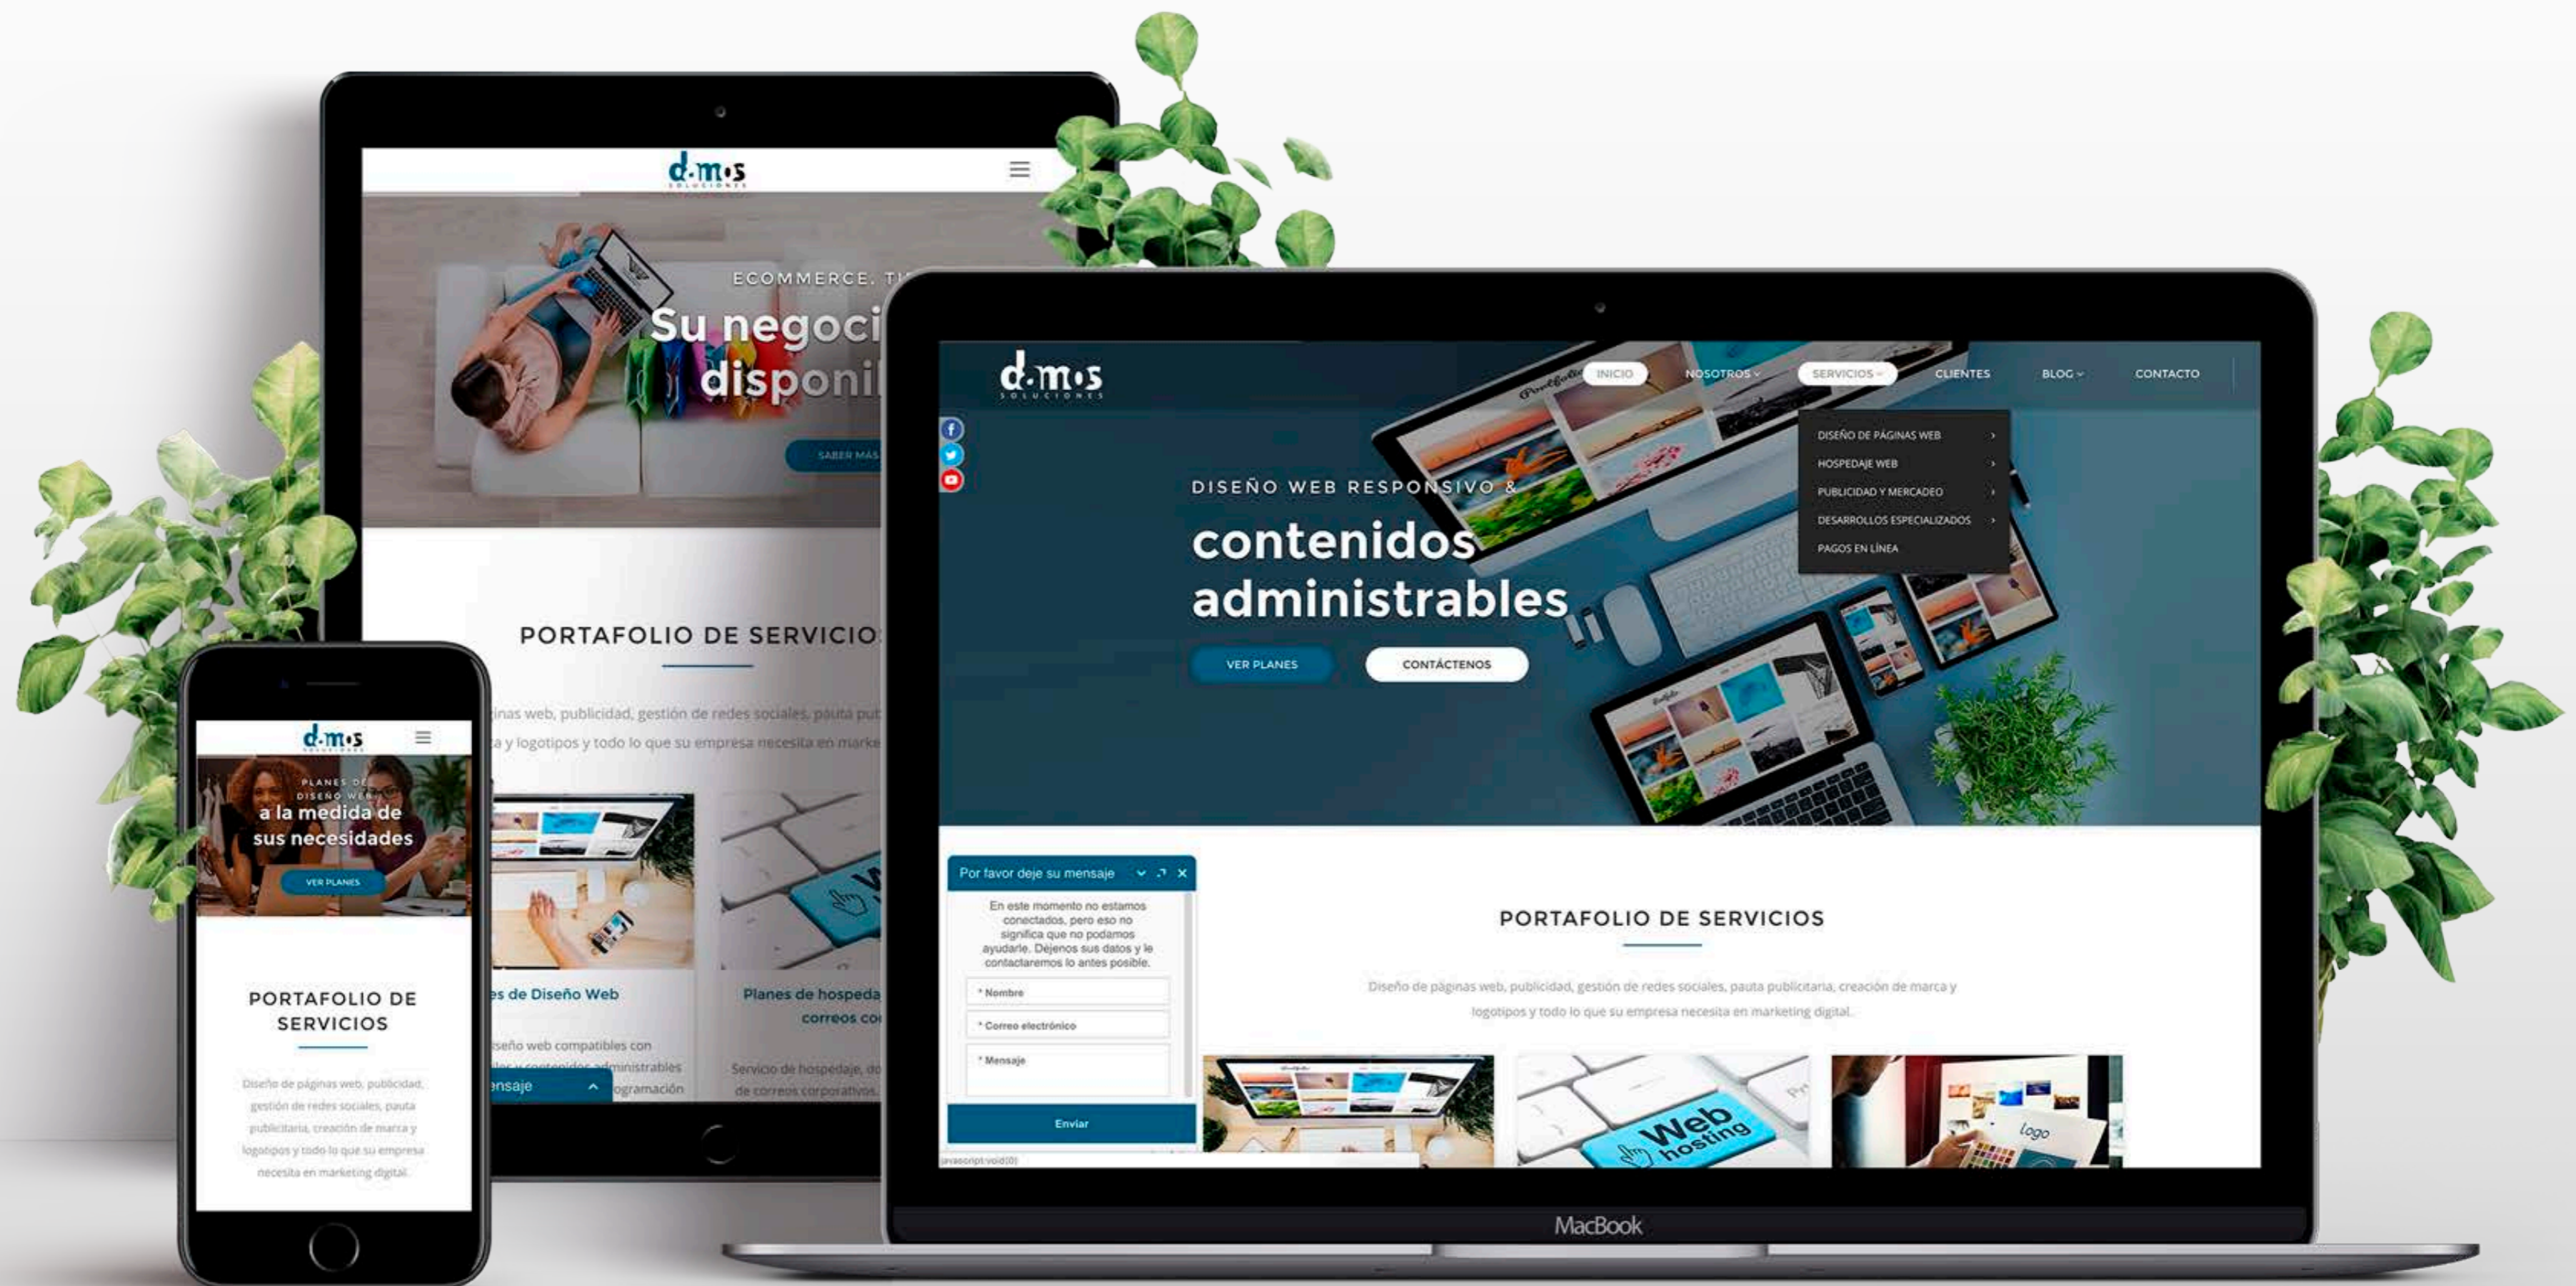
d.m.s
SOLUCIONES

ECOMMERCE. TI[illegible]
Su negoci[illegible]
disponi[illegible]
SABER MÁS

PORTAFOLIO DE SERVICIO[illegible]

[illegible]inas web, publicidad, gestión de redes sociales, pauta pu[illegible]
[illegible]a y logotipos y todo lo que su empresa necesita en marke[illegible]

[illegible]es de Diseño Web
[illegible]iseño web compatibles con
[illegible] contenidos administrables
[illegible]ogramación

Planes de hospeda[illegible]
correos co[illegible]
Servicio de hospedaje, d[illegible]
de correos corporativos.

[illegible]ensaje

d.m.s
SOLUCIONES

PLANES DE
DISEÑO WEB
a la medida de
sus necesidades
VER PLANES

PORTAFOLIO DE SERVICIOS

Diseño de páginas web, publicidad, gestión de redes sociales, pauta publicitaria, creación de marca y logotipos y todo lo que su empresa necesita en marketing digital.

d.m.s
SOLUCIONES

INICIO NOSOTROS SERVICIOS CLIENTES BLOG CONTACTO

DISEÑO DE PÁGINAS WEB
HOSPEDAJE WEB
PUBLICIDAD Y MERCADEO
DESARROLLOS ESPECIALIZADOS
PAGOS EN LÍNEA

DISEÑO WEB RESPONSIVO &
contenidos
administrables
VER PLANES
CONTÁCTENOS

Por favor deje su mensaje
En este momento no estamos conectados, pero eso no significa que no podamos ayudarle. Déjenos sus datos y le contactaremos lo antes posible.
* Nombre
* Correo electrónico
* Mensaje
Enviar

PORTAFOLIO DE SERVICIOS

Diseño de páginas web, publicidad, gestión de redes sociales, pauta publicitaria, creación de marca y logotipos y todo lo que su empresa necesita en marketing digital.

Web hosting
logo

javascript:void(0)

MacBook